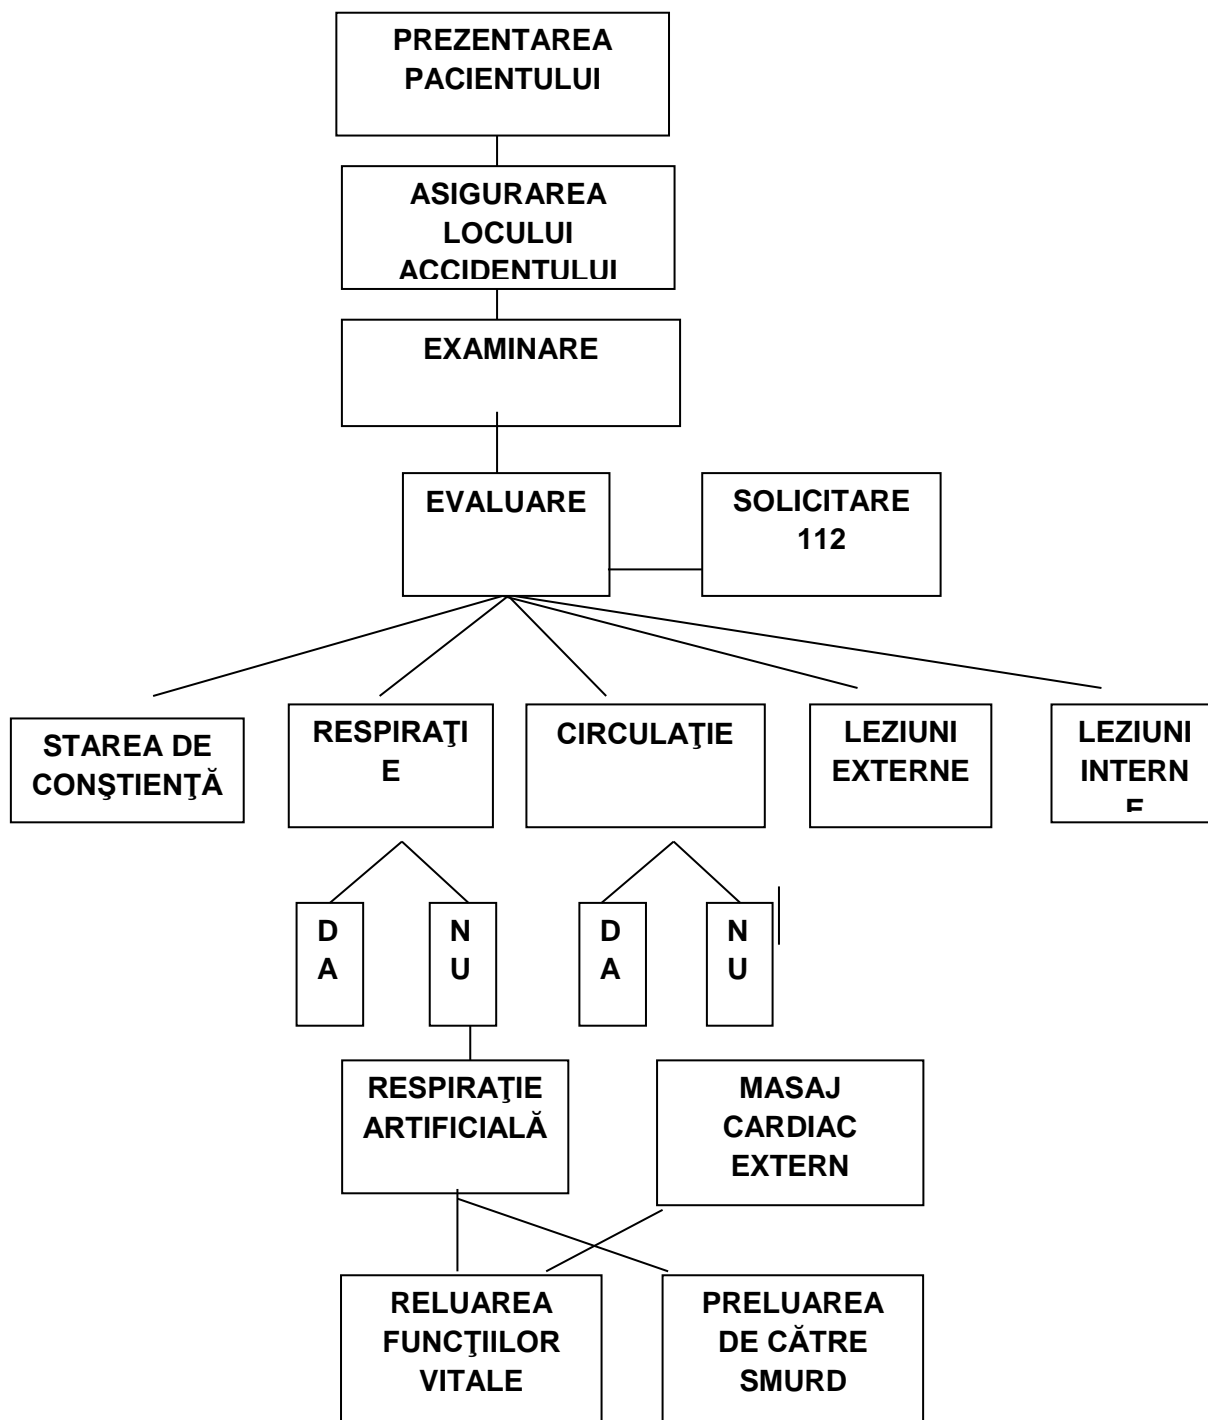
PREZENTAREA PACIENTULUI

ASIGURAREA LOCULUI ACCIDENTULUI

EXAMINARE

EVALUARE

SOLICITARE 112

STAREA DE CONŞTIENŢĂ

RESPIRAŢI E

CIRCULAŢIE

LEZIUNI EXTERNE

LEZIUNI INTERN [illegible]

D A

N U

D A

N U

RESPIRAŢIE ARTIFICIALĂ

MASAJ CARDIAC EXTERN

RELUAREA FUNCŢIILOR VITALE

PRELUAREA DE CĂTRE SMURD